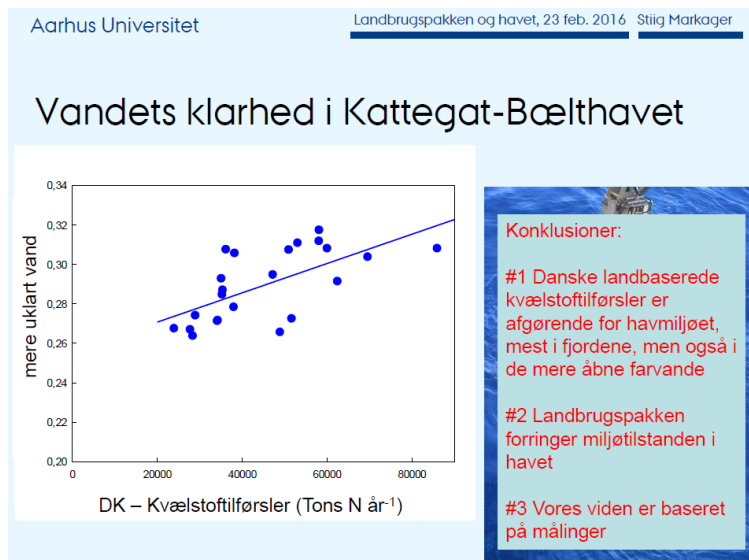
Aarhus Universitet

Landbrugspakken og havet, 23 feb. 2016

Stiig Markager

Vandets klarhed i Kattegat-Bælthavet

0,34
0,32
0,30
0,28
0,26
0,24
0,22
0,20

mere uklart vand

0
20000
40000
60000
80000

DK – Kvælstoftilførsler (Tons N år$^{-1}$)

Konklusioner:

#1 Danske landbaserede kvælstoftilførsler er afgørende for havmiljøet, mest i fjordene, men også i de mere åbne farvande

#2 Landbrugspakken forringer miljøtilstanden i havet

#3 Vores viden er baseret på målinger